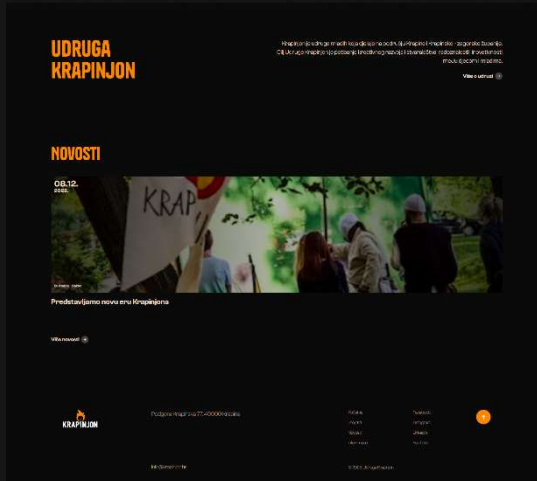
UDRUGA KRAPINJON

Krapinjon je udruga mladih koja djeluje na području Krapine i Krapinsko - zagorske županije. Cilj Udruge Krapinjon je poticanje kreativnog razvoja i stvaralačke i održanje duha i kreativnosti među djecom i mladima.

Više o udruzi

NOVOSTI

08.12. 2022.

KRAP

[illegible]

Predstavljamo novu eru Krapinjona

Više novosti

KRAPINJON

Podijeli Krapinjon za 77.4000 Krapina

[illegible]

Naslovna
Udruga
Novosti
Kontakt

Facebook
Instagram
LinkedIn
YouTube

© 2022. Udruga Krapinjon